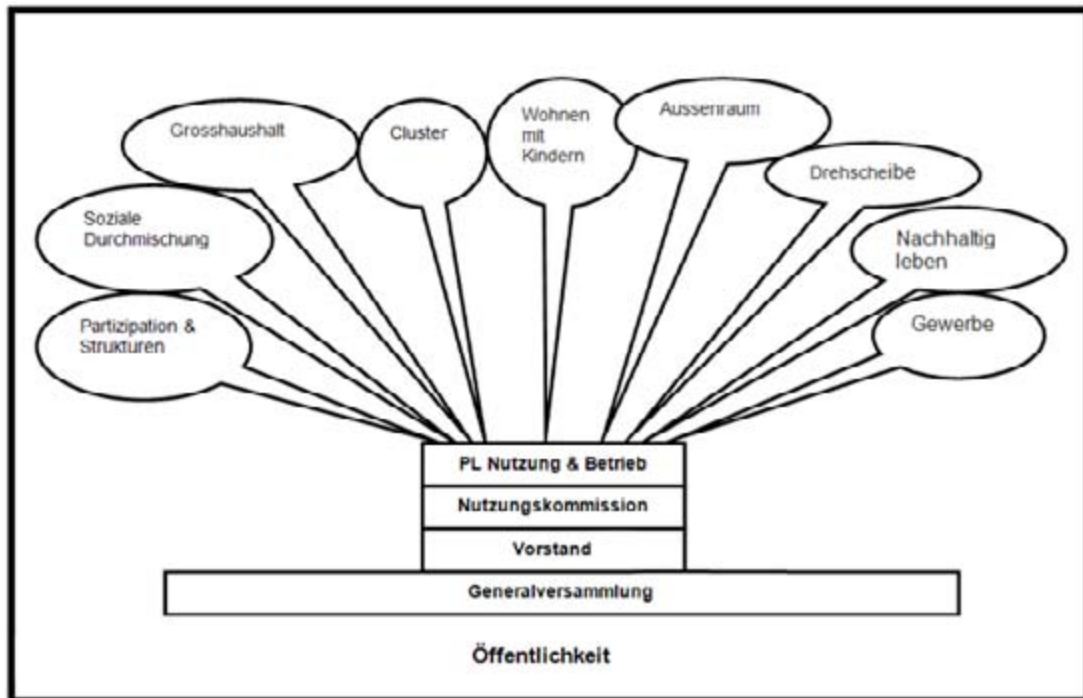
Grosshaushalt

Cluster

Wohnen mit Kindern

Aussenraum

Drehscheibe

Soziale Durchmischung

Nachhaltig leben

Partizipation & Strukturen

Gewerbe

PL Nutzung & Betrieb

Nutzungskommission

Vorstand

Generalversammlung

Öffentlichkeit